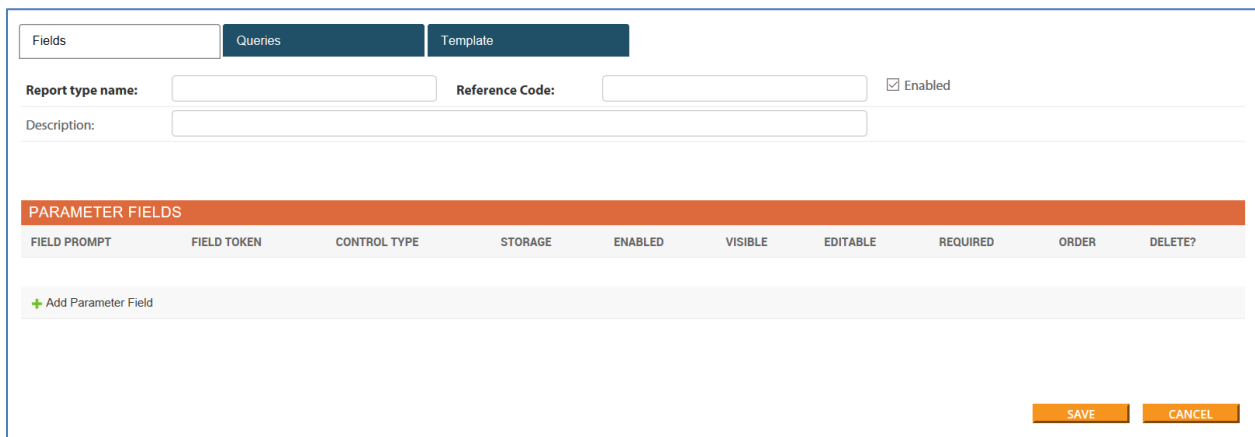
Fields | Queries | Template

Report type name:

Reference Code:

☑ Enabled

Description:

PARAMETER FIELDS

| FIELD PROMPT | FIELD TOKEN | CONTROL TYPE | STORAGE | ENABLED | VISIBLE | EDITABLE | REQUIRED | ORDER | DELETE? |
|---|---|---|---|---|---|---|---|---|---|

+ Add Parameter Field

SAVE

CANCEL